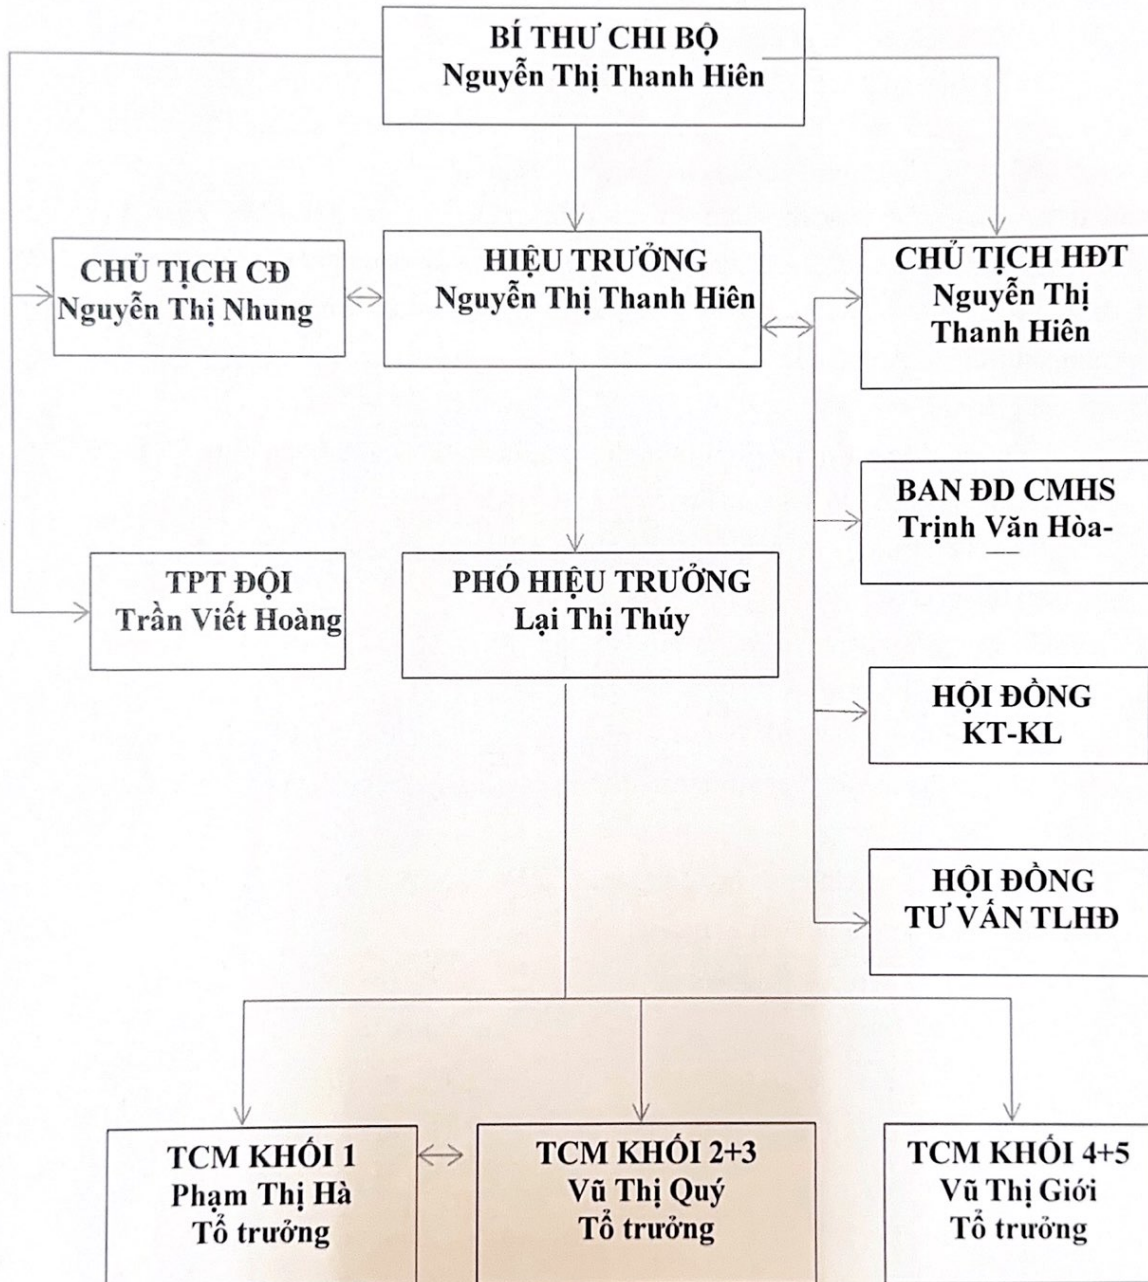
BÍ THƯ CHI BỘ
Nguyễn Thị Thanh Hiên

CHỦ TỊCH CĐ
Nguyễn Thị Nhung

HIỆU TRƯỞNG
Nguyễn Thị Thanh Hiên

CHỦ TỊCH HĐT
Nguyễn Thị
Thanh Hiên

BAN ĐD CMHS
Trịnh Văn Hòa-

TPT ĐỘI
Trần Viết Hoàng

PHÓ HIỆU TRƯỞNG
Lại Thị Thúy

HỘI ĐỒNG
KT-KL

HỘI ĐỒNG
TƯ VẤN TLHĐ

TCM KHỐI 1
Phạm Thị Hà
Tổ trưởng

TCM KHỐI 2+3
Vũ Thị Quý
Tổ trưởng

TCM KHỐI 4+5
Vũ Thị Giới
Tổ trưởng